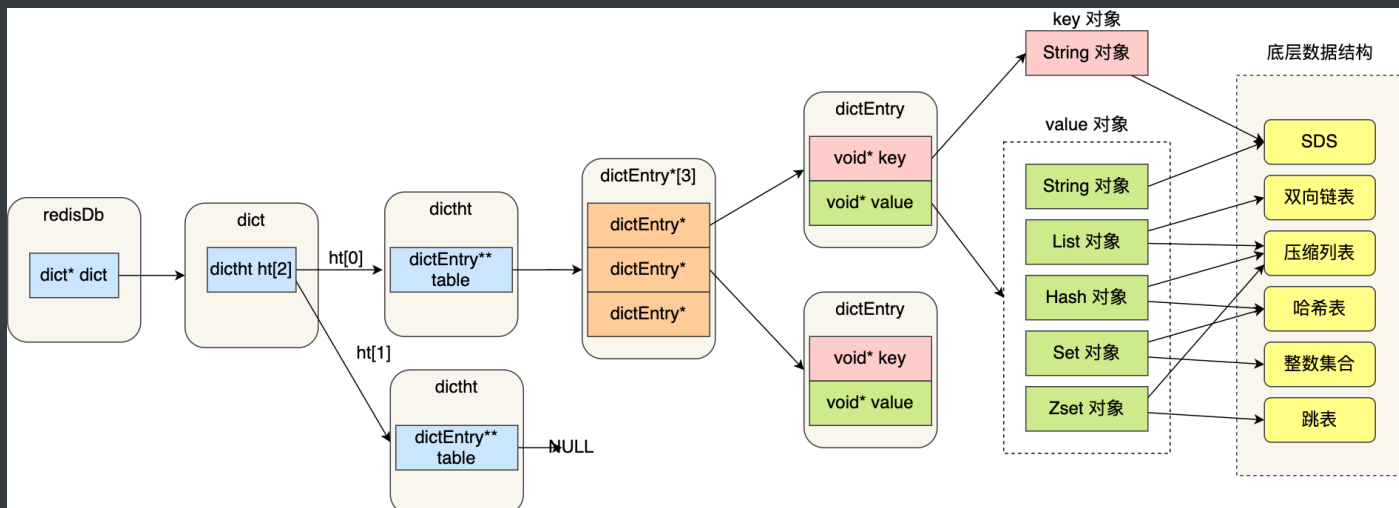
redisDb

dict* dict

dict

dictht ht[2]

ht[0]

ht[1]

dictht

dictEntry** table

dictht

dictEntry** table

NULL

dictEntry*[3]

dictEntry*

dictEntry*

dictEntry*

dictEntry

void* key

void* value

dictEntry

void* key

void* value

key 对象

String 对象

value 对象

String 对象

List 对象

Hash 对象

Set 对象

Zset 对象

底层数据结构

SDS

双向链表

压缩列表

哈希表

整数集合

跳表